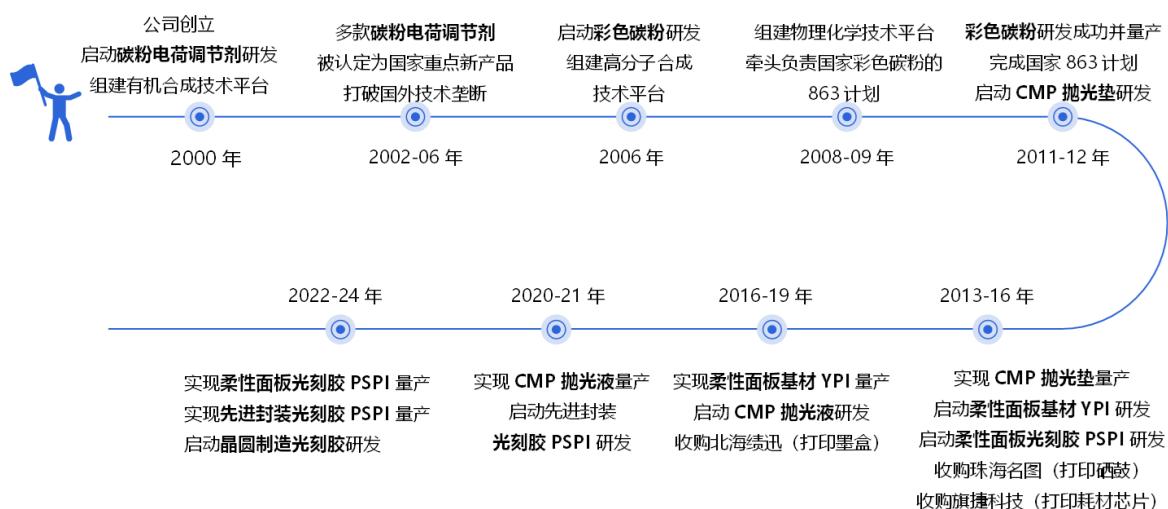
公司创立
启动碳粉电荷调节剂研发
组建有机合成技术平台

2000 年

多款碳粉电荷调节剂
被认定为国家重点新产品
打破国外技术垄断

2002-06 年

启动彩色碳粉研发
组建高分子合成
技术平台

2006 年

组建物理化学技术平台
牵头负责国家彩色碳粉的
863 计划

2008-09 年

彩色碳粉研发成功并量产
完成国家 863 计划
启动 CMP 抛光垫研发

2011-12 年

2013-16 年

实现 CMP 抛光垫量产
启动柔性面板基材 YPI 研发
启动柔性面板光刻胶 PSPI 研发
收购珠海名图（打印硒鼓）
收购旗捷科技（打印耗材芯片）

2016-19 年

实现柔性面板基材 YPI 量产
启动 CMP 抛光液研发
收购北海绩迅（打印墨盒）

2020-21 年

实现 CMP 抛光液量产
启动先进封装
光刻胶 PSPI 研发

2022-24 年

实现柔性面板光刻胶 PSPI 量产
实现先进封装光刻胶 PSPI 量产
启动晶圆制造光刻胶研发